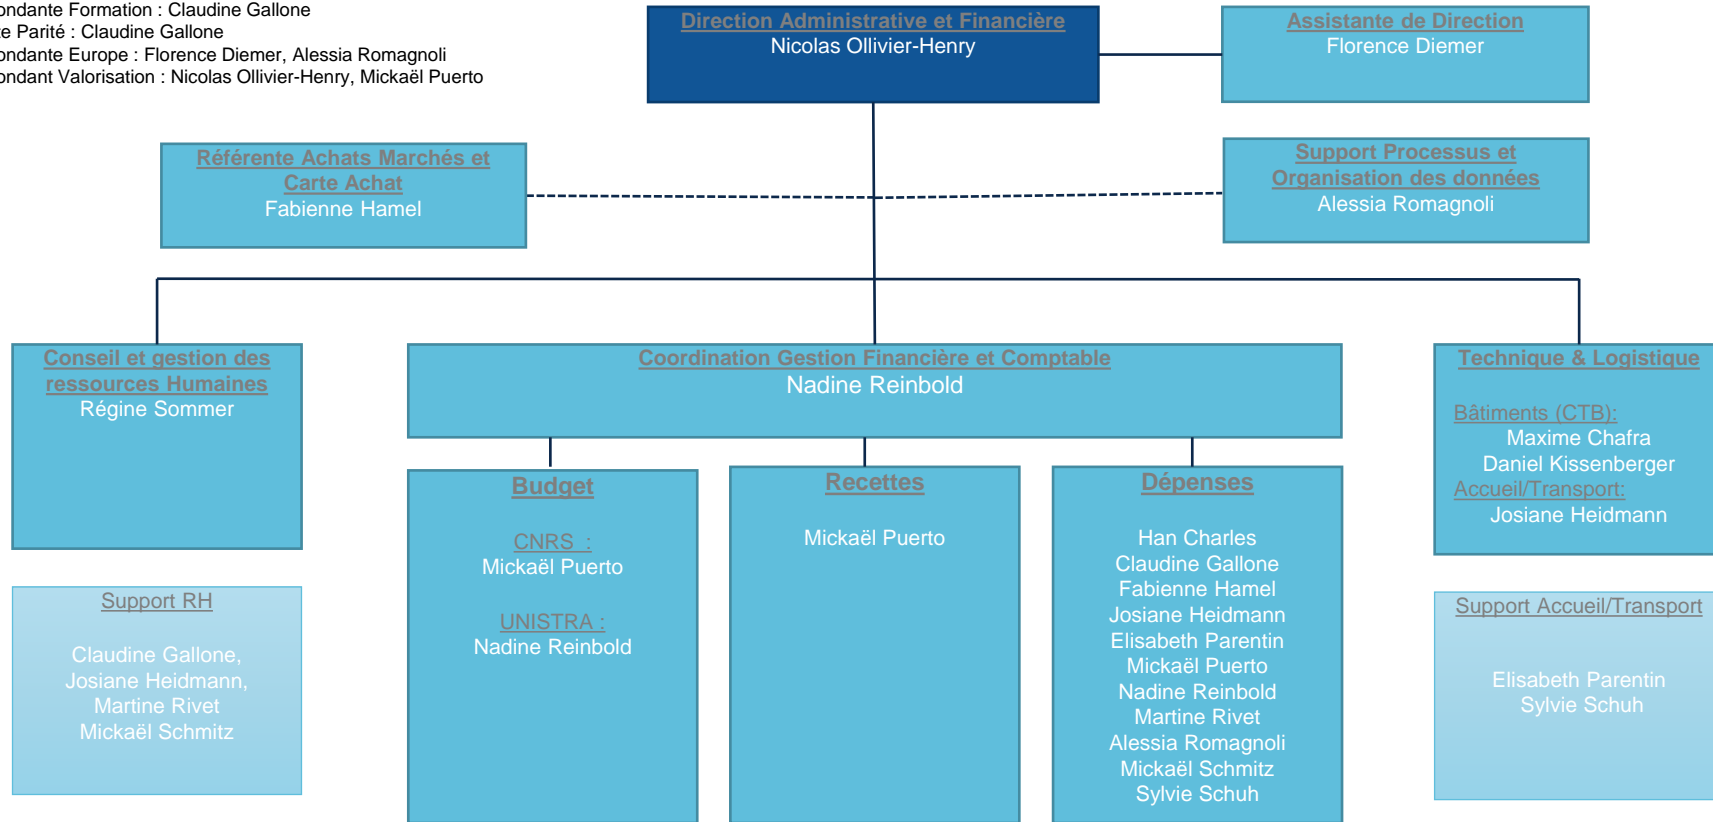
ondante Formation : Claudine Gallone
e Parité : Claudine Gallone
ondante Europe : Florence Diemer, Alessia Romagnoli
ondant Valorisation : Nicolas Ollivier-Henry, Mickaël Puerto

Direction Administrative et Financière
Nicolas Ollivier-Henry

Assistante de Direction
Florence Diemer

Référente Achats Marchés et Carte Achat
Fabienne Hamel

Support Processus et Organisation des données
Alessia Romagnoli

Conseil et gestion des ressources Humaines
Régine Sommer

Coordination Gestion Financière et Comptable
Nadine Reinbold

Technique & Logistique

Bâtiments (CTB):
Maxime Chafra
Daniel Kissenberger
Accueil/Transport:
Josiane Heidmann

Budget

CNRS :
Mickaël Puerto

UNISTRA :
Nadine Reinbold

Recettes

Mickaël Puerto

Dépenses

Han Charles
Claudine Gallone
Fabienne Hamel
Josiane Heidmann
Elisabeth Parentin
Mickaël Puerto
Nadine Reinbold
Martine Rivet
Alessia Romagnoli
Mickaël Schmitz
Sylvie Schuh

Support RH

Claudine Gallone,
Josiane Heidmann,
Martine Rivet
Mickaël Schmitz

Support Accueil/Transport

Elisabeth Parentin
Sylvie Schuh